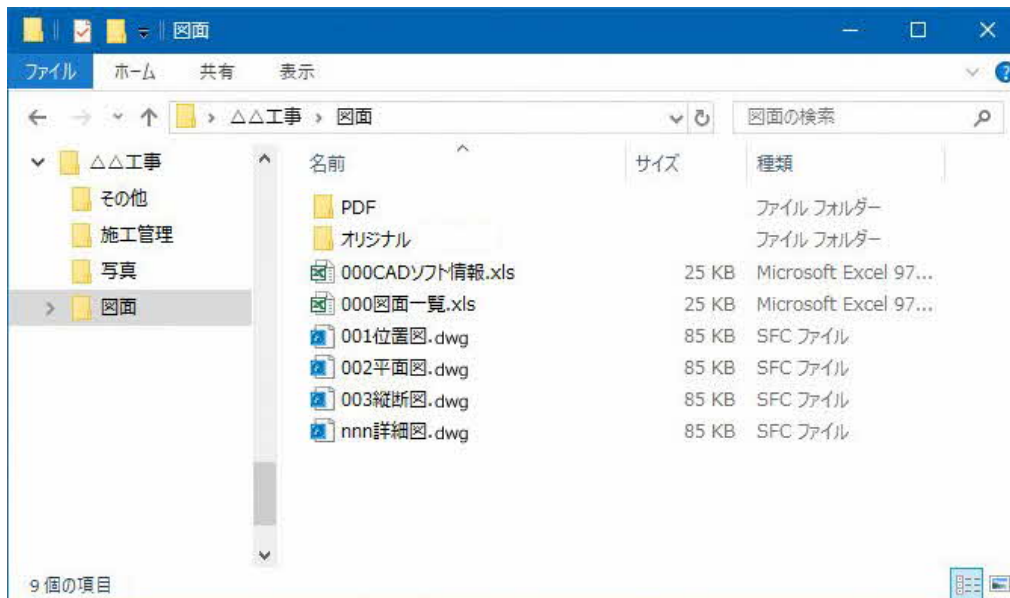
図面

ファイル　ホーム　共有　表示

△△工事 › 図面

図面の検索

△△工事
その他
施工管理
写真
図面

| 名前 | サイズ | 種類 |
|---|---|---|
| PDF | | ファイル フォルダー |
| オリジナル | | ファイル フォルダー |
| 000CADソフト情報.xls | 25 KB | Microsoft Excel 97... |
| 000図面一覧.xls | 25 KB | Microsoft Excel 97... |
| 001位置図.dwg | 85 KB | SFC ファイル |
| 002平面図.dwg | 85 KB | SFC ファイル |
| 003縦断図.dwg | 85 KB | SFC ファイル |
| nnn詳細図.dwg | 85 KB | SFC ファイル |

9 個の項目